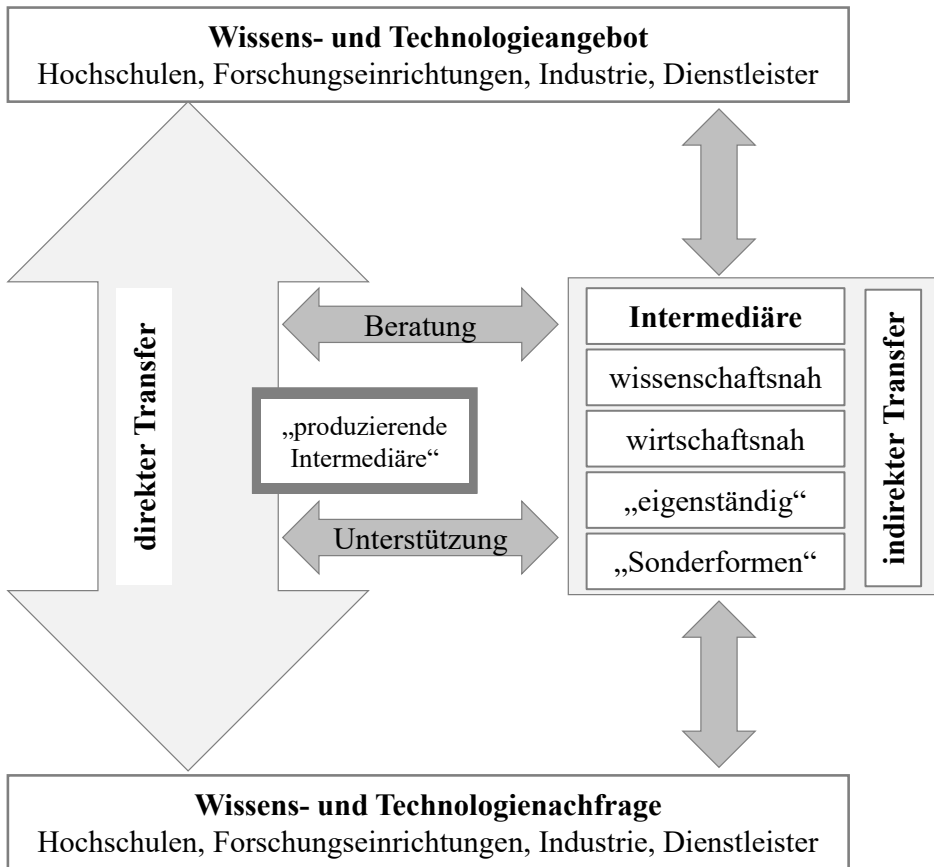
**Wissens- und Technologieangebot**
Hochschulen, Forschungseinrichtungen, Industrie, Dienstleister

direkter Transfer

Beratung

„produzierende Intermediäre“

Unterstützung

**Intermediäre**

wissenschaftsnah

wirtschaftsnah

„eigenständig“

„Sonderformen“

indirekter Transfer

**Wissens- und Technologienachfrage**
Hochschulen, Forschungseinrichtungen, Industrie, Dienstleister